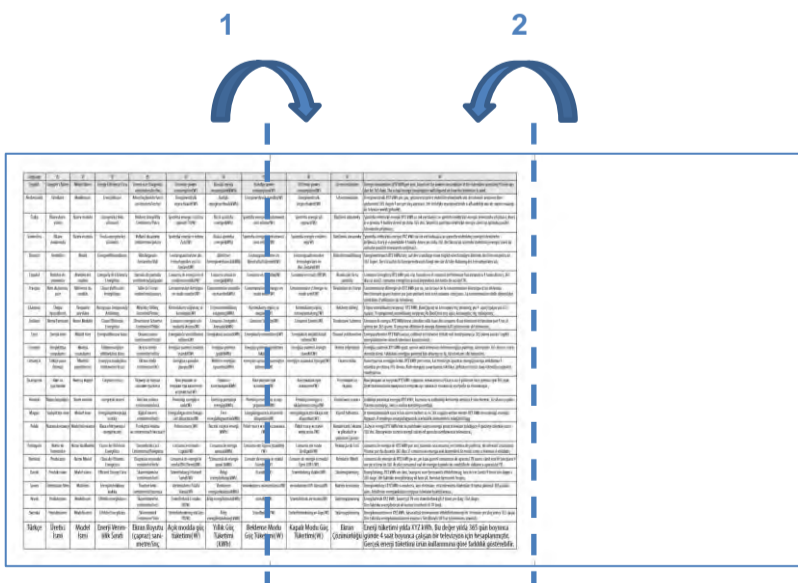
1

2

| Türkçe | Üretici İsmi | Model İsmi | Enerji Verimlilik Sınıfı | Ekran Boyutu (çapraz) santimetre/inç | Açık modda güç tüketimi(W) | Yıllık güç Tüketimi (kWh) | Bekleme Modu Güç Tüketimi(W) | Kapalı Modu Güç Tüketimi(W) | Ekran Çözünürlüğü | Enerji tüketimi yılda XYZ kWh. Bu değer yılda 365 gün boyunca günde 4 saat boyunca çalışan bir televizyon için hesaplanmıştır. Gerçek enerji tüketimi ürün kullanımına göre farklılık gösterecektir. |